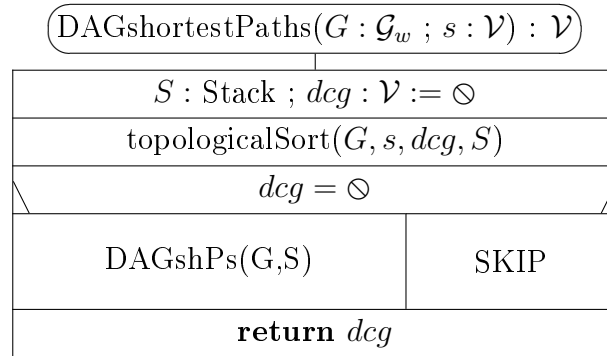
$\text{DAGshortestPaths}(G : \mathcal{G}_w \ ; \ s : \mathcal{V}) : \mathcal{V}$

$S : \text{Stack} \ ; \ dcg : \mathcal{V} := \oslash$

$\text{topologicalSort}(G, s, dcg, S)$

$dcg = \oslash$

| | |
|---|---|
| DAGshPs(G,S) | SKIP |

**return** $dcg$